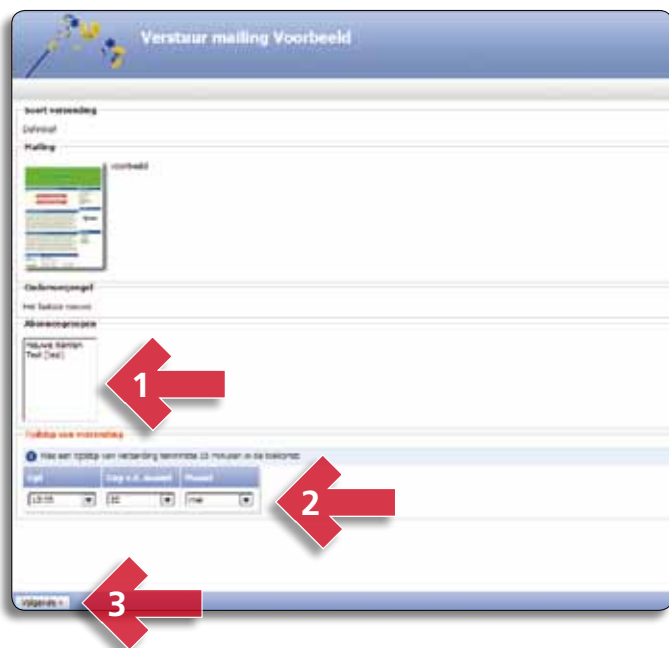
Verstuur mailing Voorbeeld

Soort verzending

Definitief

Mailing

voorbeeld

Onderwerpregel

Het laatste nieuws

Abonneegroepen

Nieuwe Klanten
Test (Test)

1

Tijdstip van verzending

Kies een tijdstip van verzending tenminste 15 minuten in de toekomst

| Tijd | Dag v.d. maand | Maand |
|---|---|---|
| 13:15 | 20 | mei |

2

Volgende »

3